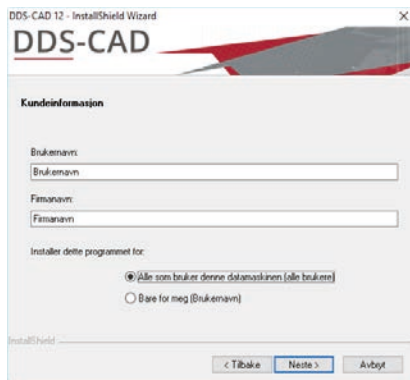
DDS-CAD 12 - InstallShield Wizard

×

DDS-CAD

Kundeinformasjon

Brukernavn:

Brukernavn

Firmanavn:

Firmanavn

Installer dette programmet for:

Alle som bruker denne datamaskinen (alle brukere)

Bare for meg (Brukernavn)

InstallShield

< Tilbake

Neste >

Avbryt